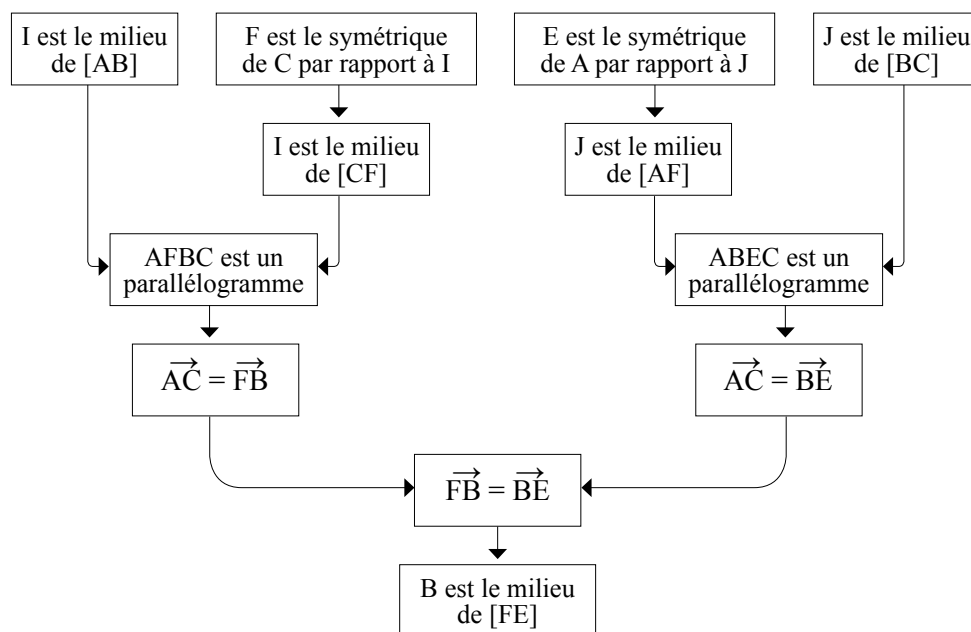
I est le milieu de [AB]

F est le symétrique de C par rapport à I

E est le symétrique de A par rapport à J

J est le milieu de [BC]

I est le milieu de [CF]

J est le milieu de [AF]

AFBC est un parallélogramme

ABEC est un parallélogramme

$\overrightarrow{AC} = \overrightarrow{FB}$

$\overrightarrow{AC} = \overrightarrow{BE}$

$\overrightarrow{FB} = \overrightarrow{BE}$

B est le milieu de [FE]